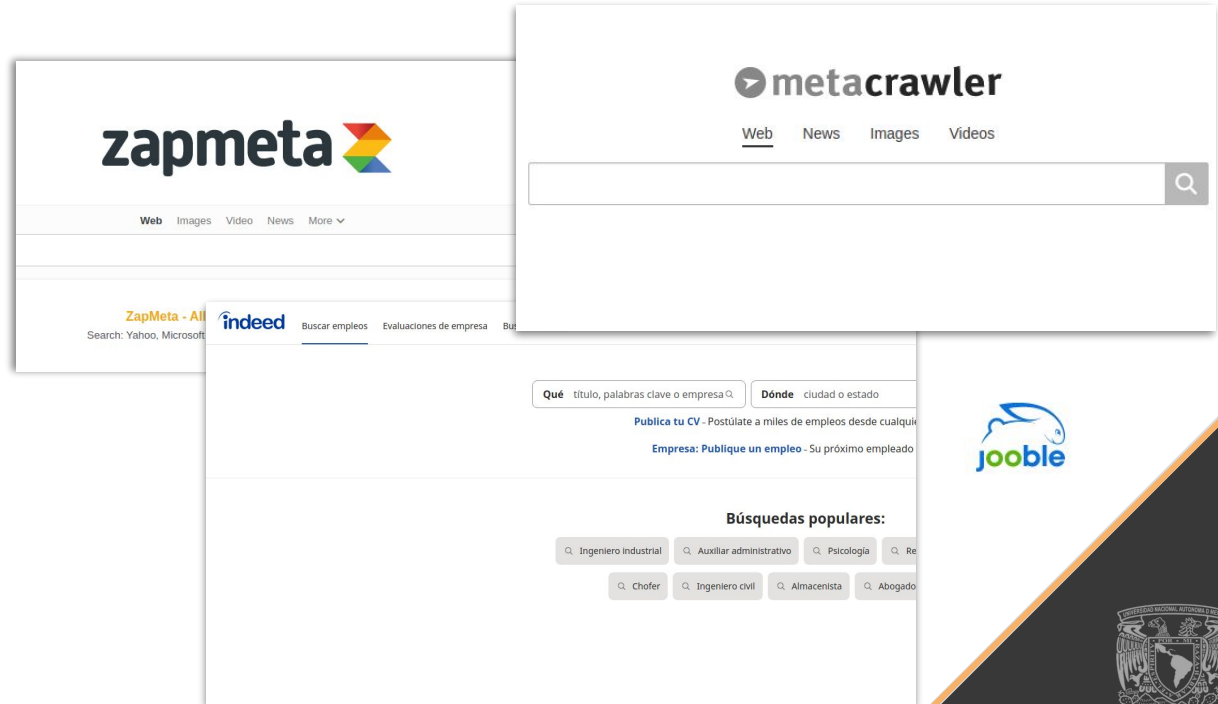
metacrawler

Web News Images Videos

zapmeta

Web Images Video News More

ZapMeta - All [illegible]
Search: Yahoo, Microsoft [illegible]

indeed Buscar empleos Evaluaciones de empresa Bu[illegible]

Qué título, palabras clave o empresa Dónde ciudad o estado

Publica tu CV - Postúlate a miles de empleos desde cualqui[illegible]

Empresa: Publique un empleo - Su próximo empleado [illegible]

Búsquedas populares:

Ingeniero industrial Auxiliar administrativo Psicología Re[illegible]

Chofer Ingeniero civil Almacenista Abogado

jooble